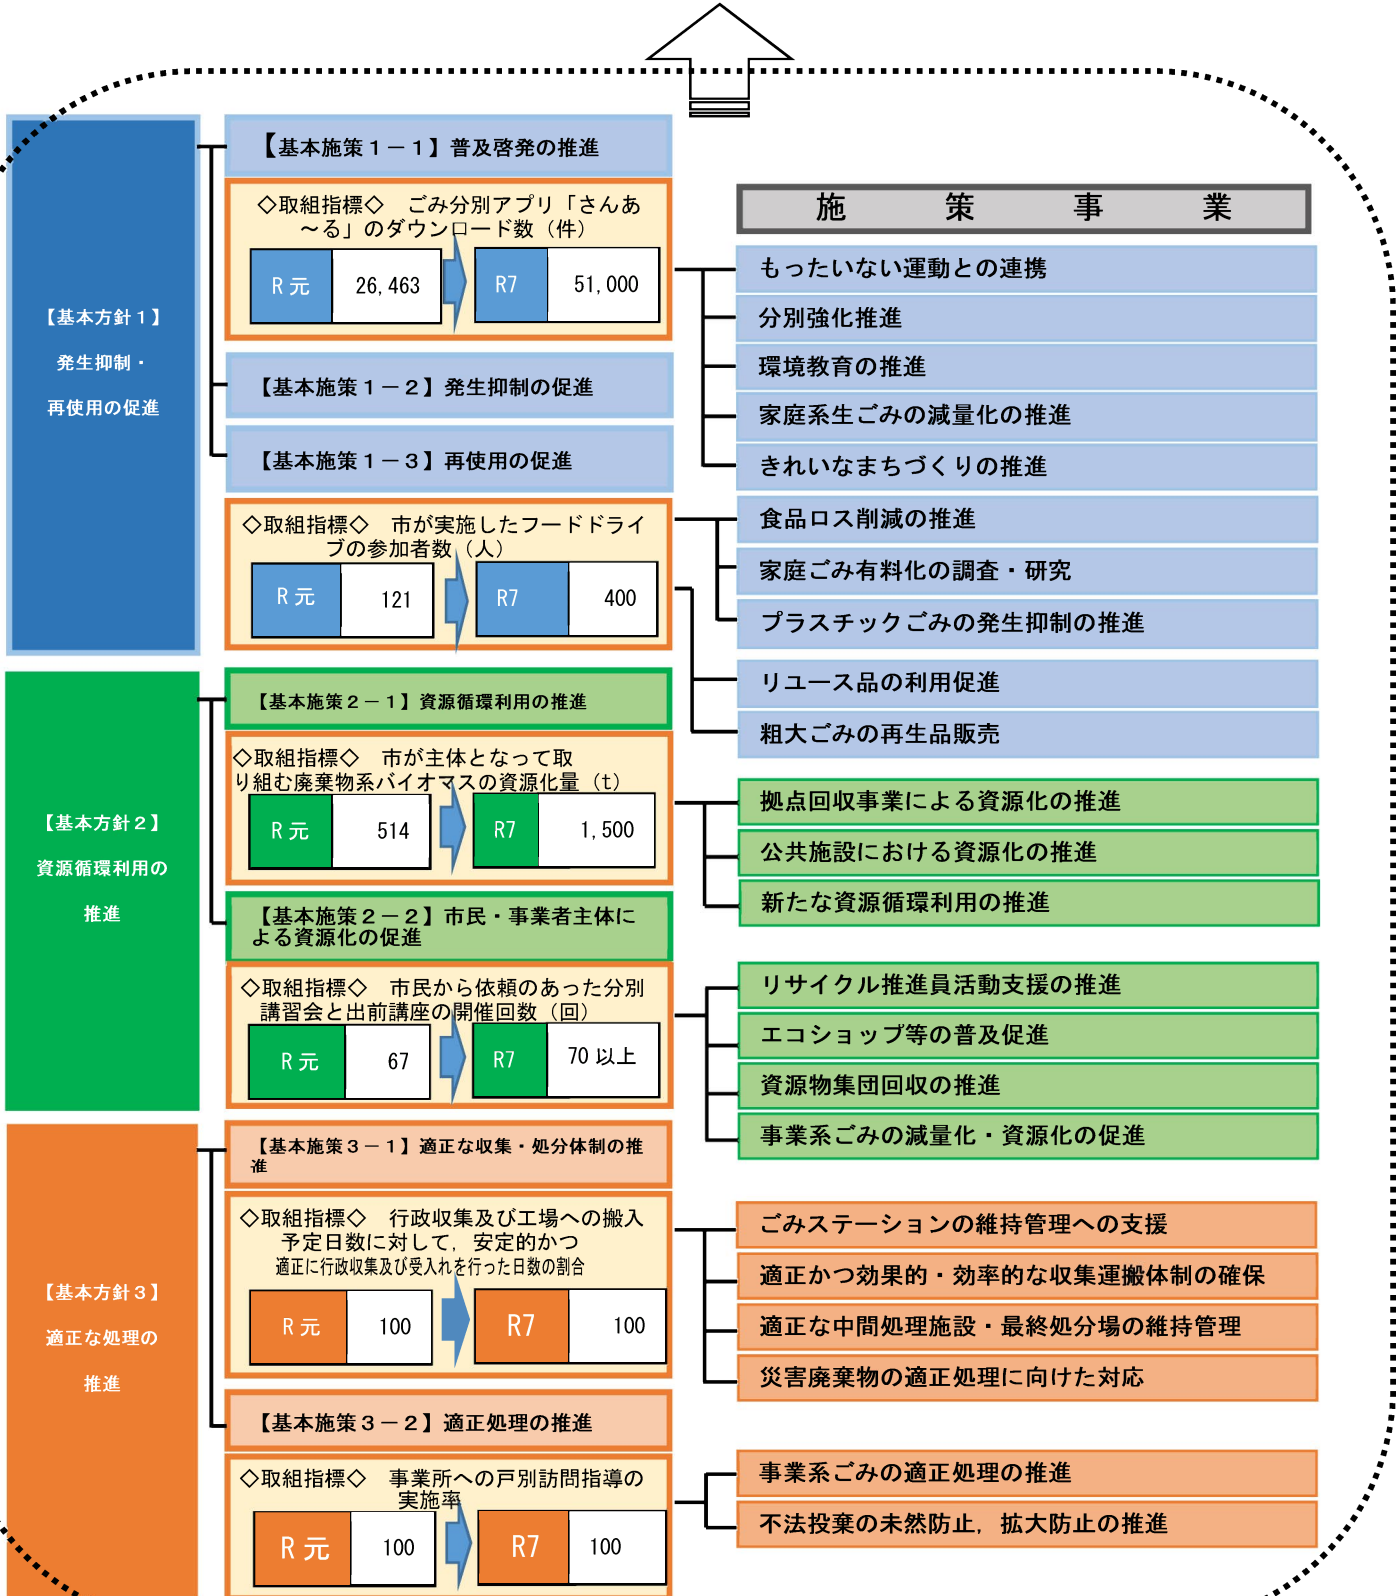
【基本方針１】
発生抑制・
再使用の促進

【基本施策１－１】普及啓発の推進

◇取組指標◇　ごみ分別アプリ「さんあ～る」のダウンロード数（件）

| R元 | 26,463 | R7 | 51,000 |
|---|---|---|---|

【基本施策１－２】発生抑制の促進

【基本施策１－３】再使用の促進

◇取組指標◇　市が実施したフードドライブの参加者数（人）

| R元 | 121 | R7 | 400 |
|---|---|---|---|

【基本方針２】
資源循環利用の
推進

【基本施策２－１】資源循環利用の推進

◇取組指標◇　市が主体となって取り組む廃棄物系バイオマスの資源化量（t）

| R元 | 514 | R7 | 1,500 |
|---|---|---|---|

【基本施策２－２】市民・事業者主体による資源化の促進

◇取組指標◇　市民から依頼のあった分別講習会と出前講座の開催回数（回）

| R元 | 67 | R7 | 70 以上 |
|---|---|---|---|

【基本方針３】
適正な処理の
推進

【基本施策３－１】適正な収集・処分体制の推進

◇取組指標◇　行政収集及び工場への搬入予定日数に対して，安定的かつ適正に行政収集及び受入れを行った日数の割合

| R元 | 100 | R7 | 100 |
|---|---|---|---|

【基本施策３－２】適正処理の推進

◇取組指標◇　事業所への戸別訪問指導の実施率

| R元 | 100 | R7 | 100 |
|---|---|---|---|

施　策　事　業

もったいない運動との連携
分別強化推進
環境教育の推進
家庭系生ごみの減量化の推進
きれいなまちづくりの推進
食品ロス削減の推進
家庭ごみ有料化の調査・研究
プラスチックごみの発生抑制の推進
リユース品の利用促進
粗大ごみの再生品販売
拠点回収事業による資源化の推進
公共施設における資源化の推進
新たな資源循環利用の推進
リサイクル推進員活動支援の推進
エコショップ等の普及促進
資源物集団回収の推進
事業系ごみの減量化・資源化の促進
ごみステーションの維持管理への支援
適正かつ効果的・効率的な収集運搬体制の確保
適正な中間処理施設・最終処分場の維持管理
災害廃棄物の適正処理に向けた対応
事業系ごみの適正処理の推進
不法投棄の未然防止，拡大防止の推進